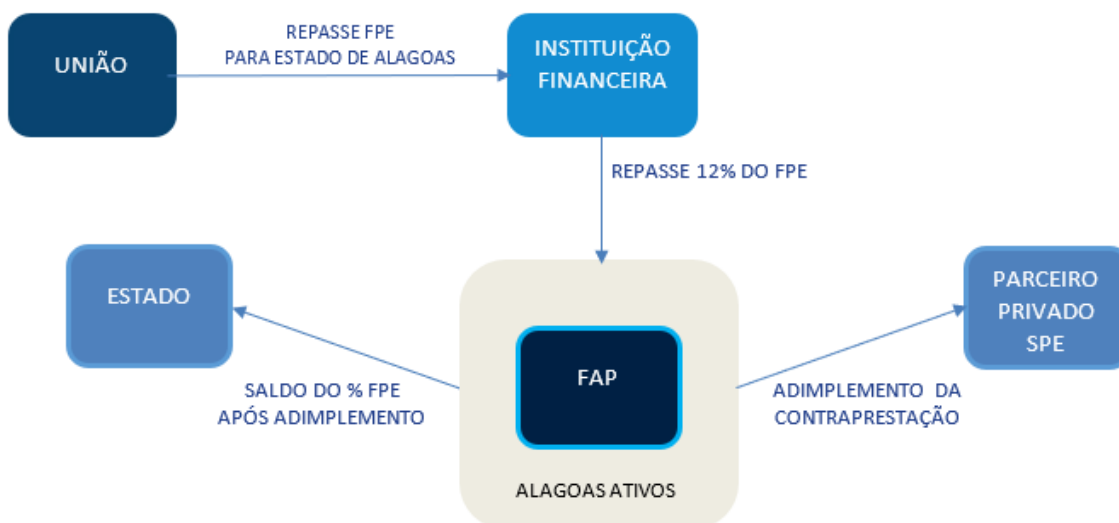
UNIÃO

REPASSE FPE
PARA ESTADO DE ALAGOAS

INSTITUIÇÃO FINANCEIRA

REPASSE 12% DO FPE

ESTADO

SALDO DO % FPE
APÓS ADIMPLEMENTO

FAP

ALAGOAS ATIVOS

ADIMPLEMENTO DA
CONTRAPRESTAÇÃO

PARCEIRO PRIVADO SPE